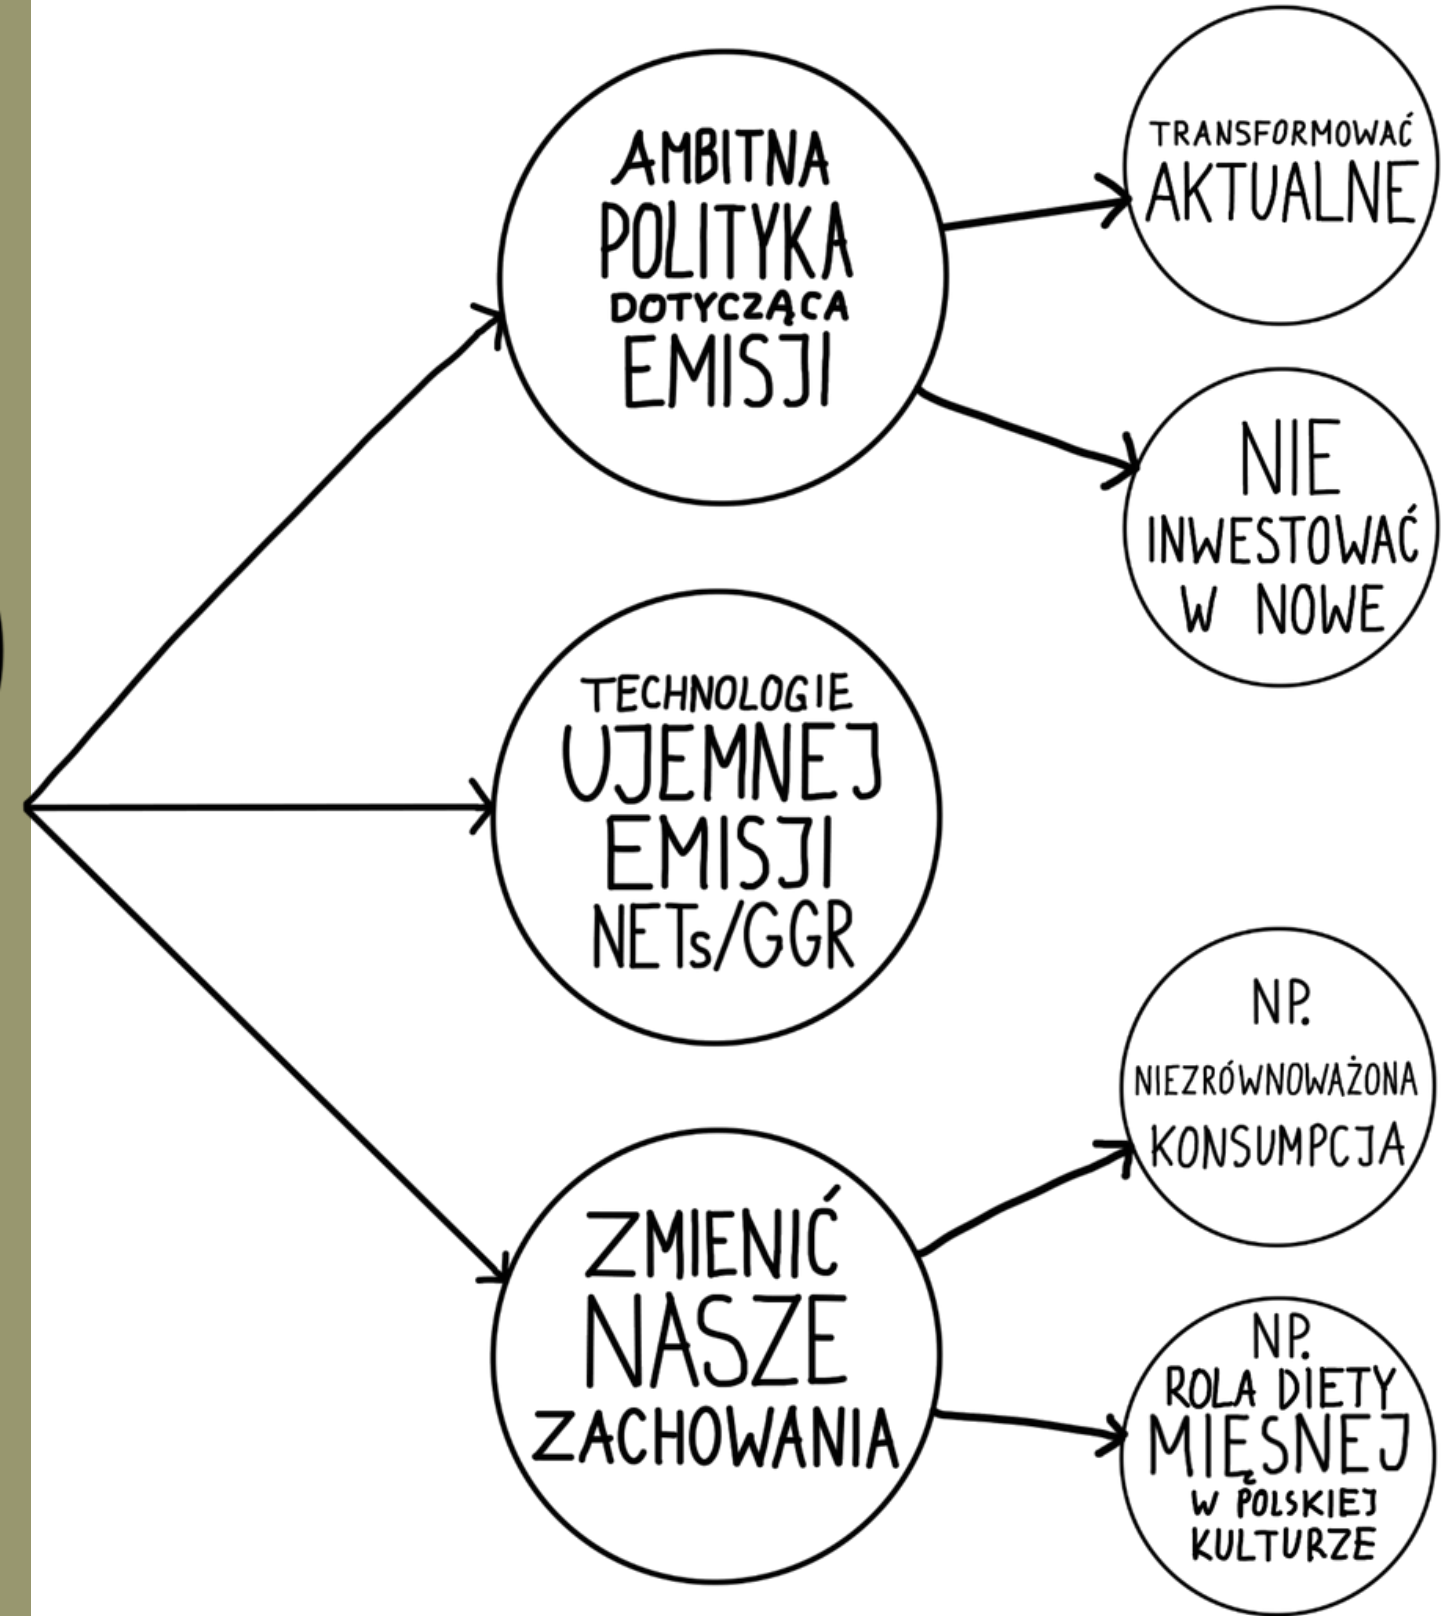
AMBITNA POLITYKA DOTYCZĄCA EMISJI

TRANSFORMOWAĆ AKTUALNE

NIE INWESTOWAĆ W NOWE

TECHNOLOGIE UJEMNEJ EMISJI NETs/GGR

ZMIENIĆ NASZE ZACHOWANIA

NP. NIEZRÓWNOWAŻONA KONSUMPCJA

NP. ROLA DIETY MIĘSNEJ W POLSKIEJ KULTURZE